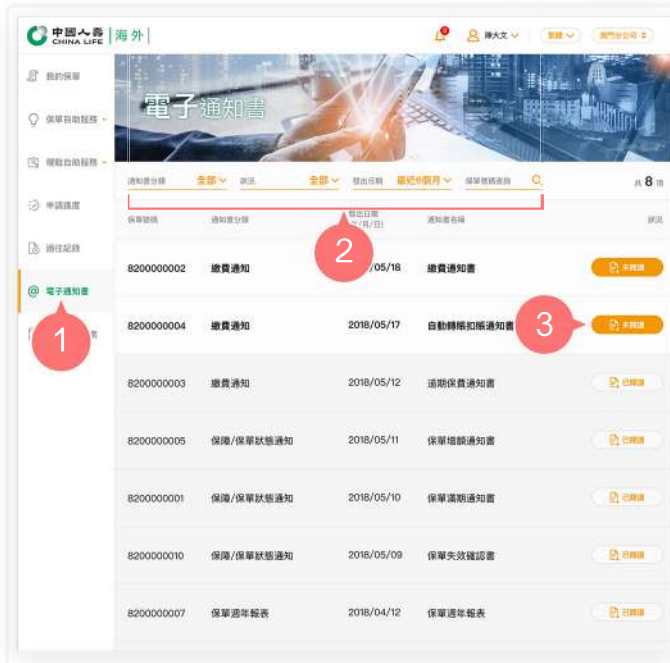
中國人壽 CHINA LIFE | 海外

陳大文 新聞 澳門分公司

我的保單
保單自助服務
理賠自助服務
申請進度
過往記錄
電子通知書

電子通知書

通知書分類 全部 狀況 全部 發出日期 最近6個月 保單號碼查詢

共 8 項

| 保單號碼 | 通知書分類 | 發出日期 (年/月/日) | 通知書名稱 | 狀況 |
|---|---|---|---|---|
| 8200000002 | 繳費通知 | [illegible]/05/18 | 繳費通知書 | 未閱讀 |
| 8200000004 | 繳費通知 | 2018/05/17 | 自動轉賬扣賬通知書 | 未閱讀 |
| 8200000003 | 繳費通知 | 2018/05/12 | 逾期保費通知書 | 已閱讀 |
| 8200000005 | 保障/保單狀態通知 | 2018/05/11 | 保單增額通知書 | 已閱讀 |
| 8200000001 | 保障/保單狀態通知 | 2018/05/10 | 保單滿期通知書 | 已閱讀 |
| 8200000010 | 保障/保單狀態通知 | 2018/05/09 | 保單失效確認書 | 已閱讀 |
| 8200000007 | 保單週年報表 | 2018/04/12 | 保單週年報表 | 已閱讀 |

1
2
3